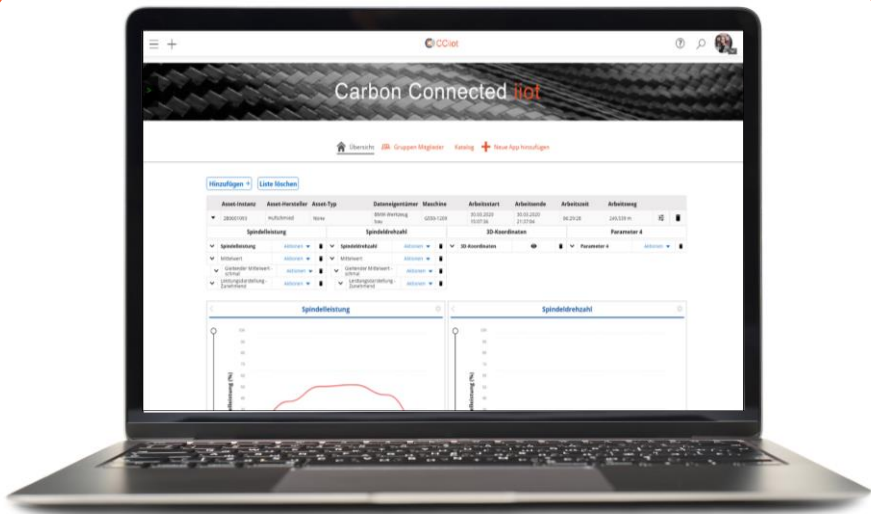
CCIiot

Carbon Connected iiot

Übersicht  Gruppen-Mitglieder  Katalog  Neue App hinzufügen

Hinzufügen +  Liste löschen

| Asset-Instanz | Asset-Hersteller | Asset-Typ | Dateneigentümer | Maschine | Arbeitsstart | Arbeitsende | Arbeitszeit | Arbeitsweg |
|---|---|---|---|---|---|---|---|---|
| 2B0001993 | Hufschmid | None | BMW-Werkzeugbau | GZ04-1209 | 03.03.2020 15:07:36 | 03.03.2020 21:37:04 | 06:29:28 | 249.539 m |

Spindelleistung  Spindeldrehzahl  3D-Koordinaten  Parameter 4

Spindelleistung  Aktionen
Mittelwert  Aktionen
Gleitender Mittelwert - schmal  Aktionen
Leistungsverteilung - Zonenfrend  Aktionen

Spindeldrehzahl  Aktionen
Mittelwert  Aktionen
Gleitender Mittelwert - schmal  Aktionen
Leistungsverteilung - Zonenfrend  Aktionen

3D-Koordinaten

Parameter 4  Aktionen

Spindelleistung

Spindeldrehzahl

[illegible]leistung (%)

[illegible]drehzahl (%)